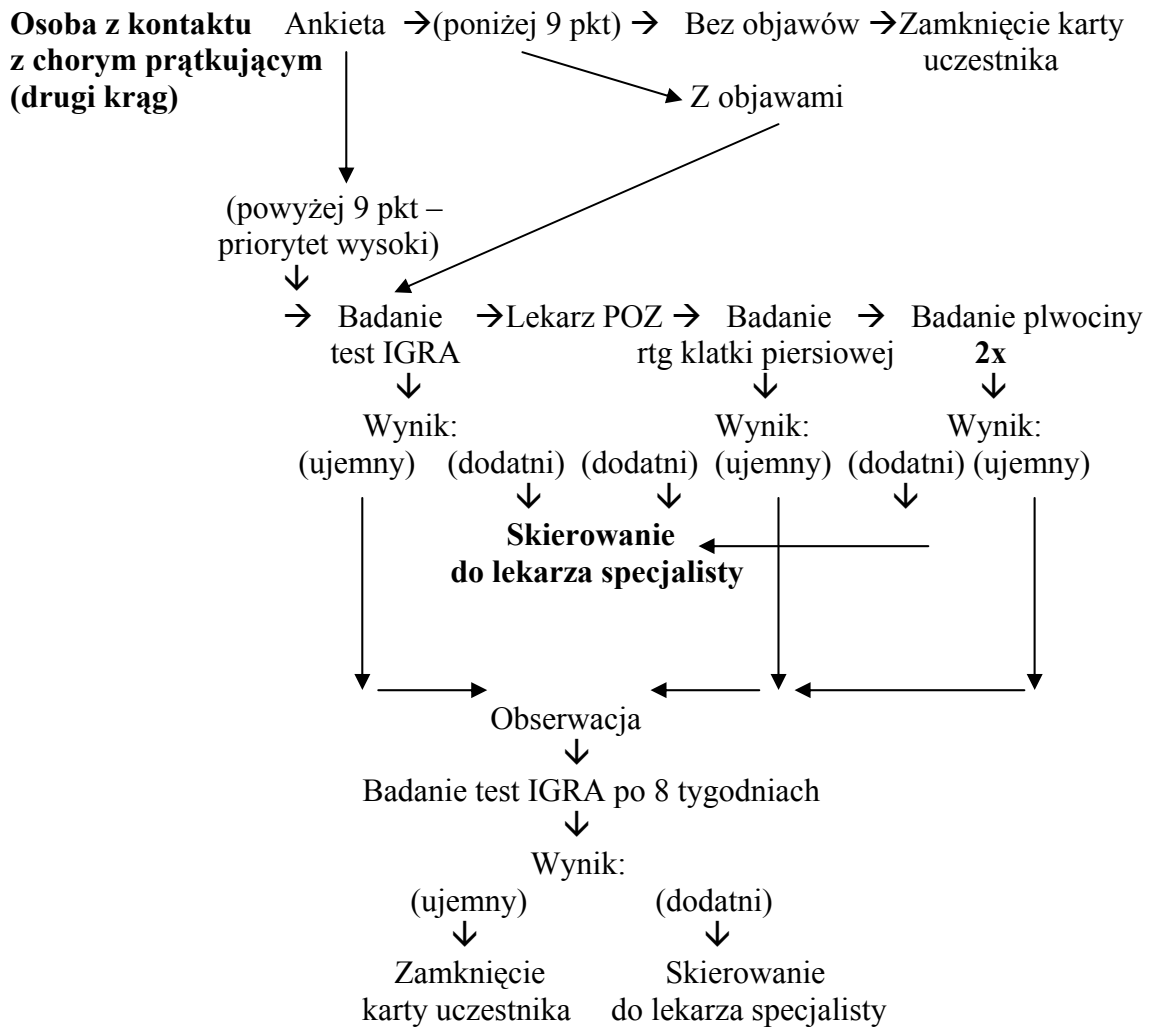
**Osoba z kontaktu z chorym prątkującym (drugi krąg)** Ankieta →(poniżej 9 pkt) → Bez objawów →Zamknięcie karty uczestnika

Z objawami

(powyżej 9 pkt – priorytet wysoki)
↓
→ Badanie test IGRA →Lekarz POZ → Badanie rtg klatki piersiowej → Badanie plwociny **2x**
↓ ↓ ↓
Wynik: Wynik: Wynik:
(ujemny) (dodatni) (dodatni) (ujemny) (dodatni) (ujemny)
↓ ↓ ↓
**Skierowanie do lekarza specjalisty**

Obserwacja
↓
Badanie test IGRA po 8 tygodniach
↓
Wynik:
(ujemny) (dodatni)
↓ ↓
Zamknięcie karty uczestnika Skierowanie do lekarza specjalisty